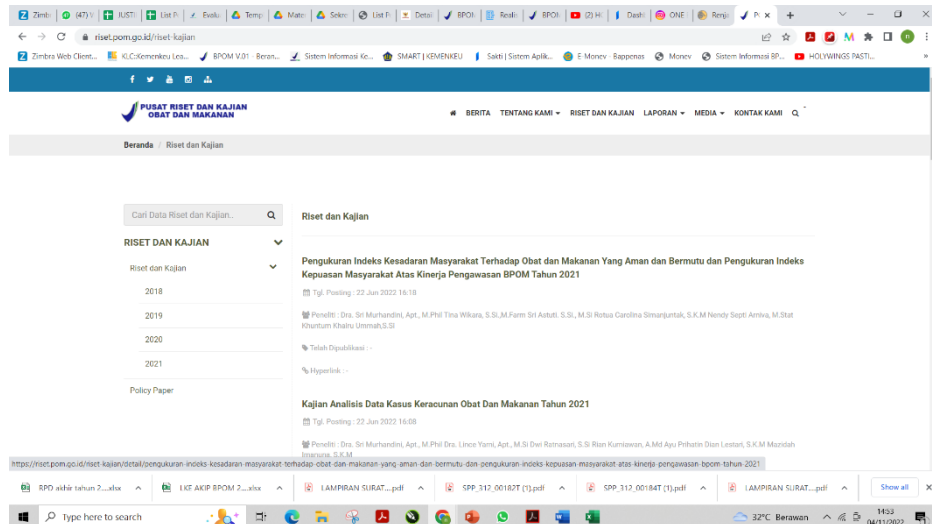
Zimbr (47) V IUSTI List P Evalu Temp Mate Sekre List P Detail BPOM Realis BPOM (2) H Dashl ONE Renja P ×

riset.pom.go.id/riset-kajian

Zimbra Web Client... KLC:Kemenkeu Lea... BPOM V.01 - Beran... Sistem Informasi Ke... SMART | KEMENKEU Sakti | Sistem Aplik... E-Monev - Bappenas Monev Sistem Informasi BP... HOLYWINGS PASTI...

PUSAT RISET DAN KAJIAN OBAT DAN MAKANAN

BERITA TENTANG KAMI RISET DAN KAJIAN LAPORAN MEDIA KONTAK KAMI

Beranda / Riset dan Kajian

Cari Data Riset dan Kajian..

RISET DAN KAJIAN

Riset dan Kajian

2018

2019

2020

2021

Policy Paper

Riset dan Kajian

Pengukuran Indeks Kesadaran Masyarakat Terhadap Obat dan Makanan Yang Aman dan Bermutu dan Pengukuran Indeks Kepuasan Masyarakat Atas Kinerja Pengawasan BPOM Tahun 2021

Tgl. Posting : 22 Jun 2022 16:18

Peneliti : Dra. Sri Murhandini, Apt., M.Phil Tina Wikara, S.Si.,M.Farm Sri Astuti. S.Si., M.Si Rotua Carolina Simanjuntak, S.K.M Nendy Septi Arniva, M.Stat Khuntum Khairu Ummah,S.Si

Telah Dipublikasi : -

Hyperlink : -

Kajian Analisis Data Kasus Keracunan Obat Dan Makanan Tahun 2021

Tgl. Posting : 22 Jun 2022 16:08

Peneliti : Dra. Sri Murhandini, Apt., M.Phil Dra. Lince Yarni, Apt., M.Si Dwi Ratnasari, S.Si Rian Kurniawan, A.Md Ayu Prihatin Dian Lestari, S.K.M Mazidah Imanuna, S.K.M

https://riset.pom.go.id/riset-kajian/detail/pengukuran-indeks-kesadaran-masyarakat-terhadap-obat-dan-makanan-yang-aman-dan-bermutu-dan-pengukuran-indeks-kepuasan-masyarakat-atas-kinerja-pengawasan-bpom-tahun-2021

RPD akhir tahun 2....xlsx LKE AKIP BPOM 2....xlsx LAMPIRAN SURAT....pdf SPP_312_00182T (1).pdf SPP_312_00184T (1).pdf LAMPIRAN SURAT....pdf Show all

Type here to search 32°C Berawan 14:53 04/11/2022